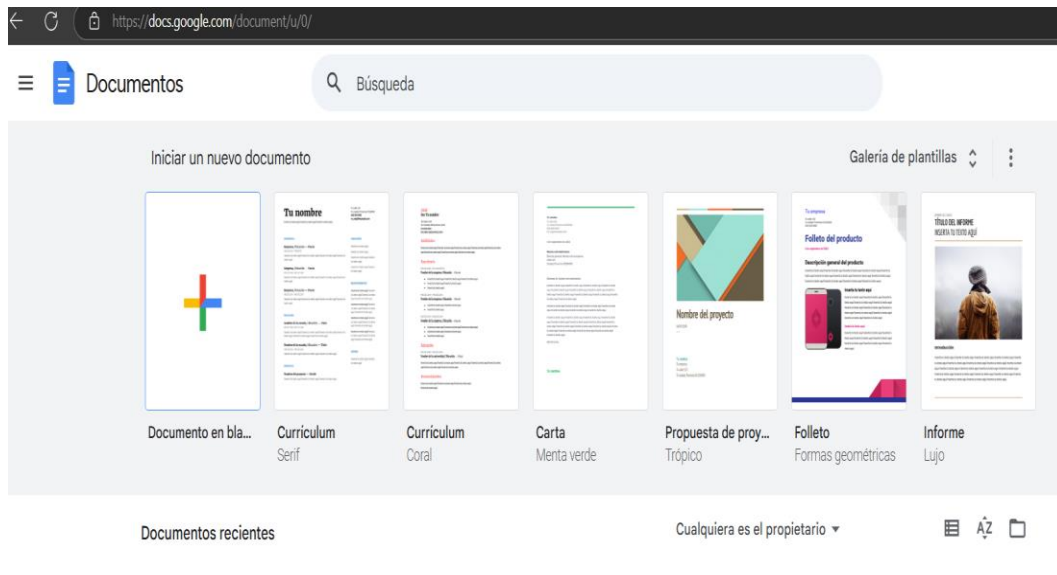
https://docs.google.com/document/u/0/

Documentos

Búsqueda

Iniciar un nuevo documento

Galería de plantillas

Tu nombre

Tu nombre

Nombre del proyecto

Tu empresa

Folleto del producto

Descripción general del producto

TÍTULO DEL INFORME

RESEÑA TU TEXTO AQUÍ

Introducción

Documento en bla…

Currículum
Serif

Currículum
Coral

Carta
Menta verde

Propuesta de proy…
Trópico

Folleto
Formas geométricas

Informe
Lujo

Documentos recientes

Cualquiera es el propietario ▾

AZ